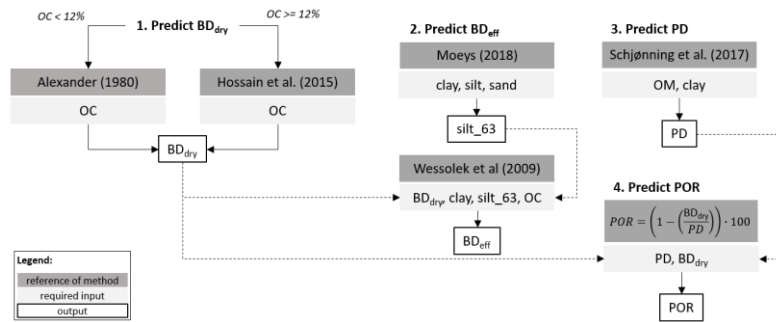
OC < 12%

1. Predict BD$_{dry}$

OC >= 12%

Alexander (1980)

OC

Hossain et al. (2015)

OC

BD$_{dry}$

2. Predict BD$_{eff}$

Moeys (2018)

clay, silt, sand

silt_63

Wessolek et al (2009)

BD$_{dry}$, clay, silt_63, OC

BD$_{eff}$

3. Predict PD

Schjønning et al. (2017)

OM, clay

PD

4. Predict POR

$POR = \left(1 - \left(\frac{BD_{dry}}{PD}\right)\right) \cdot 100$

PD, BD$_{dry}$

POR

Legend:

reference of method

required input

output